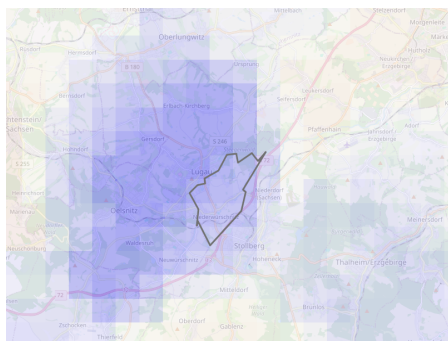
Oberlungwitz
Mittelbach
Stelzendorf
Hermsdorf
B 180
Meinersdorf
Bernsdorf
Erlbach-Kirchberg
Leukersdorf
Seifersdorf
Gersdorf
B 180
Pfaffenhain
Jahnsdorf/Erzgebirge
Lugau
Niederdorf
Oelsnitz
Niederwürschnitz
Stollberg
Meinersdorf
Neuwürschnitz
Thalheim/Erzgebirge
Mitteldorf
Brünlos
Zschocken
Thierfeld
Oberdorf
Gablenz
72